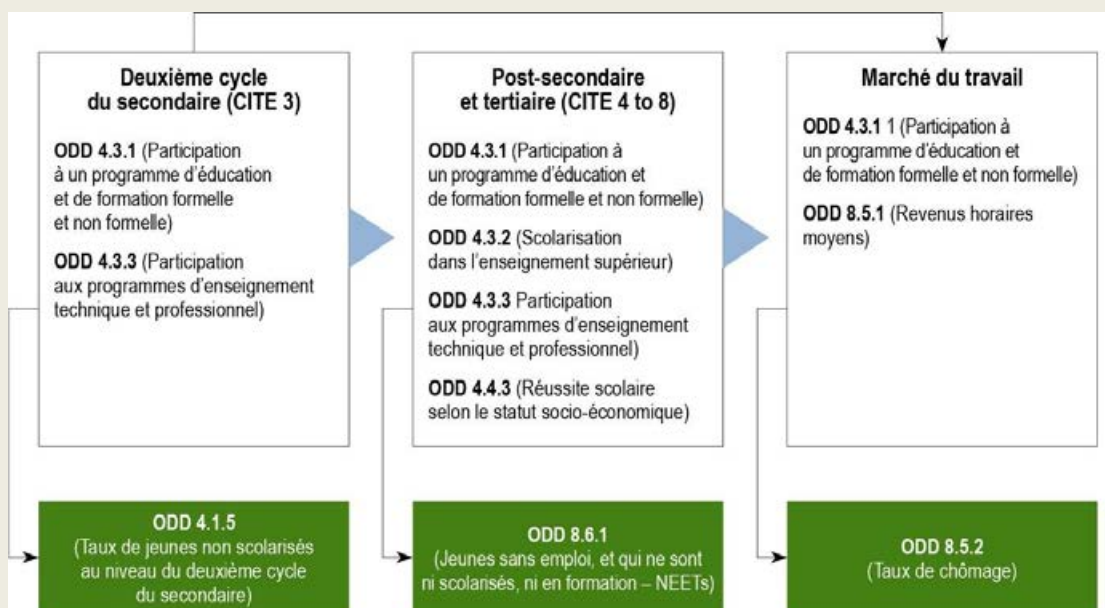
Deuxième cycle du secondaire (CITE 3)

ODD 4.3.1 (Participation à un programme d'éducation et de formation formelle et non formelle)

ODD 4.3.3 (Participation aux programmes d'enseignement technique et professionnel)

Post-secondaire et tertiaire (CITE 4 to 8)

ODD 4.3.1 (Participation à un programme d'éducation et de formation formelle et non formelle)

ODD 4.3.2 (Scolarisation dans l'enseignement supérieur)

ODD 4.3.3 Participation aux programmes d'enseignement technique et professionnel)

ODD 4.4.3 (Réussite scolaire selon le statut socio-économique)

Marché du travail

ODD 4.3.1 1 (Participation à un programme d'éducation et de formation formelle et non formelle)

ODD 8.5.1 (Revenus horaires moyens)

ODD 4.1.5
(Taux de jeunes non scolarisés au niveau du deuxième cycle du secondaire)

ODD 8.6.1
(Jeunes sans emploi, et qui ne sont ni scolarisés, ni en formation – NEETs)

ODD 8.5.2
(Taux de chômage)